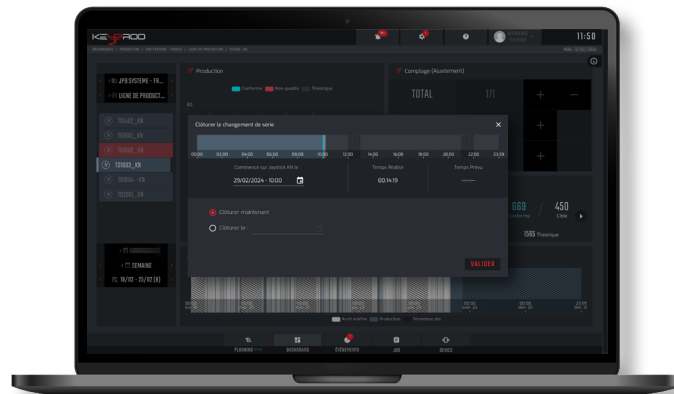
KEYPROD

11:50

JPB SYSTEME - FR...

LIGNE DE PRODUCT...

Production

Conforme Non-qualité Théorique

Comptage (Ajustement)

TOTAL

171

+

−

T01001_KR

T01002_KR

T01003_KR

T01003_KR

T01004_KR

T01005_KR

SEMAINE

19/02 - 25/02 (8)

Clôturer le changement de série

×

00:00 02:00 04:00 06:00 08:00 10:00 12:00 14:00 16:00 18:00 20:00 22:00 23:59

Commencé sur joystick KR1e :

29/02/2024 - 10:00

Temps Réalisé

00:14:19

Temps Prévu

--:--

Clôturer maintenant

Clôturer le :

VALIDER

669

450

Conforme

Cible

1565 Théorique

PLANNING

DASHBOARD

ÉVÉNEMENTS

JOB

DEVICES